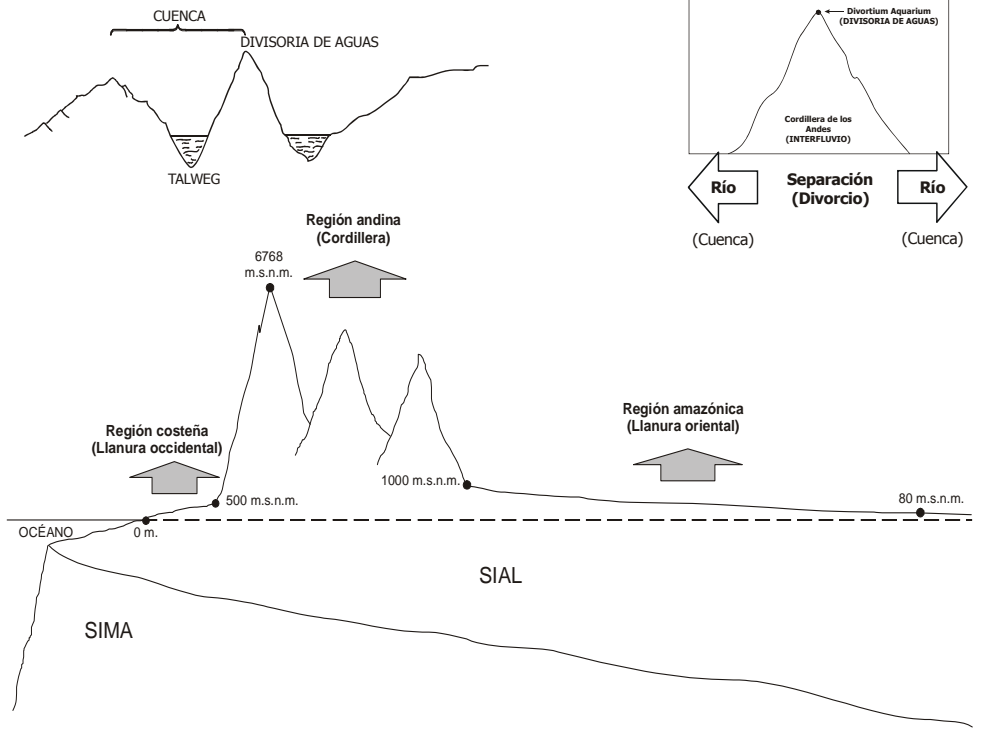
CUENCA

DIVISORIA DE AGUAS

TALWEG

Divortium Aquarium (DIVISORIA DE AGUAS)

Cordillera de los Andes (INTERFLUVIO)

Río

Separación (Divorcio)

Río

(Cuenca)

(Cuenca)

Región andina (Cordillera)

6768 m.s.n.m.

Región costeña (Llanura occidental)

Región amazónica (Llanura oriental)

500 m.s.n.m.

1000 m.s.n.m.

80 m.s.n.m.

OCÉANO

0 m.

SIAL

SIMA